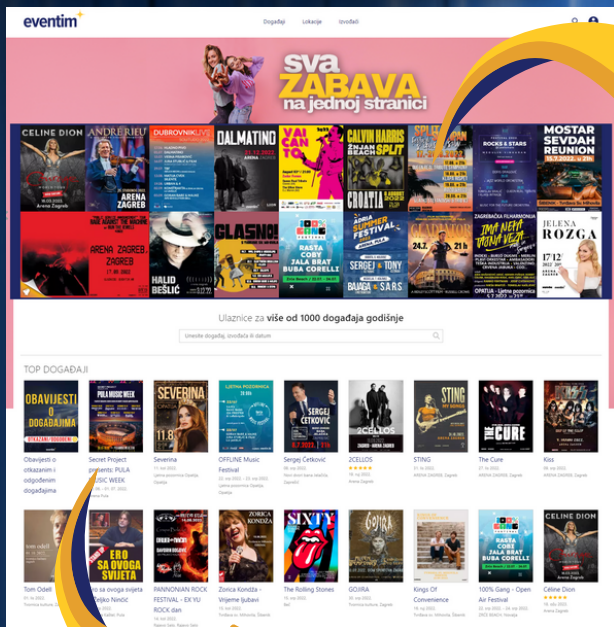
eventim

Događaji Lokacije Izvođači

sva ZABAVA na jednoj stranici

CELINE DION

ANDRE RIEU

DUBROVNIK LIVE

DALMATINO

VAI CA TO

CALVIN HARRIS ŽNJAN BEACH SPLIT

CROATIA

MOSTAR SEVDAH REUNION

ARENA ZAGREB ZAGREB

HALID BEŠLIĆ

GLASNO!

RASTA COBY BUBA CORELLI

SERGEJ & TONY

JELENA ROZGA

Ulaznice za više od 1000 događaja godišnje

Unesite događaj, izvođača ili datum

TOP DOGAĐAJI

Obavijesti o otkazanim i odgođenim događajima

Secret Project presents: PULA MUSIC WEEK

Severina

OFFLINE Music Festival

Sergej Ćetković

2CELLOS

STING

The Cure

Kiss

Tom Odell

Ero sa ovoga svijeta Željko Ninčić

PANNONIAN ROCK FESTIVAL - EX YU ROCK dan

Zorica Kondža - Vrijeme ljubavi

The Rolling Stones

GOJIRA

Kings Of Convenience

100% Gang - Open Air Festival

Celine Dion